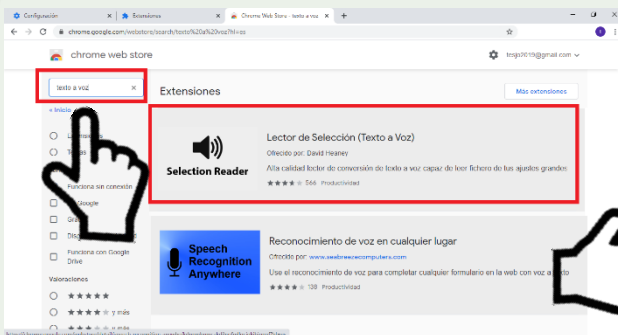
Configuración
Extensiones
Chrome Web Store - texto a voz
chrome.google.com/webstore/search/texto%20a%20voz?hl=es
chrome web store
tesgs7019@gmail.com
texto a voz
« Inicio
Funciona sin conexión
Google
Funciona con Google Drive
Valoraciones
★★★★★
★★★★ y más
★★★ y más
Extensiones
Más extensiones
Selection Reader
Lector de Selección (Texto a Voz)
Ofrecido por: David Heaney
Alta calidad lector de conversión de texto a voz capaz de leer fichero de tus ajustes grandes
566 Productividad
Speech Recognition Anywhere
Reconocimiento de voz en cualquier lugar
Ofrecido por: www.seabreezecomputers.com
Use el reconocimiento de voz para completar cualquier formulario en la web con voz a texto
138 Productividad